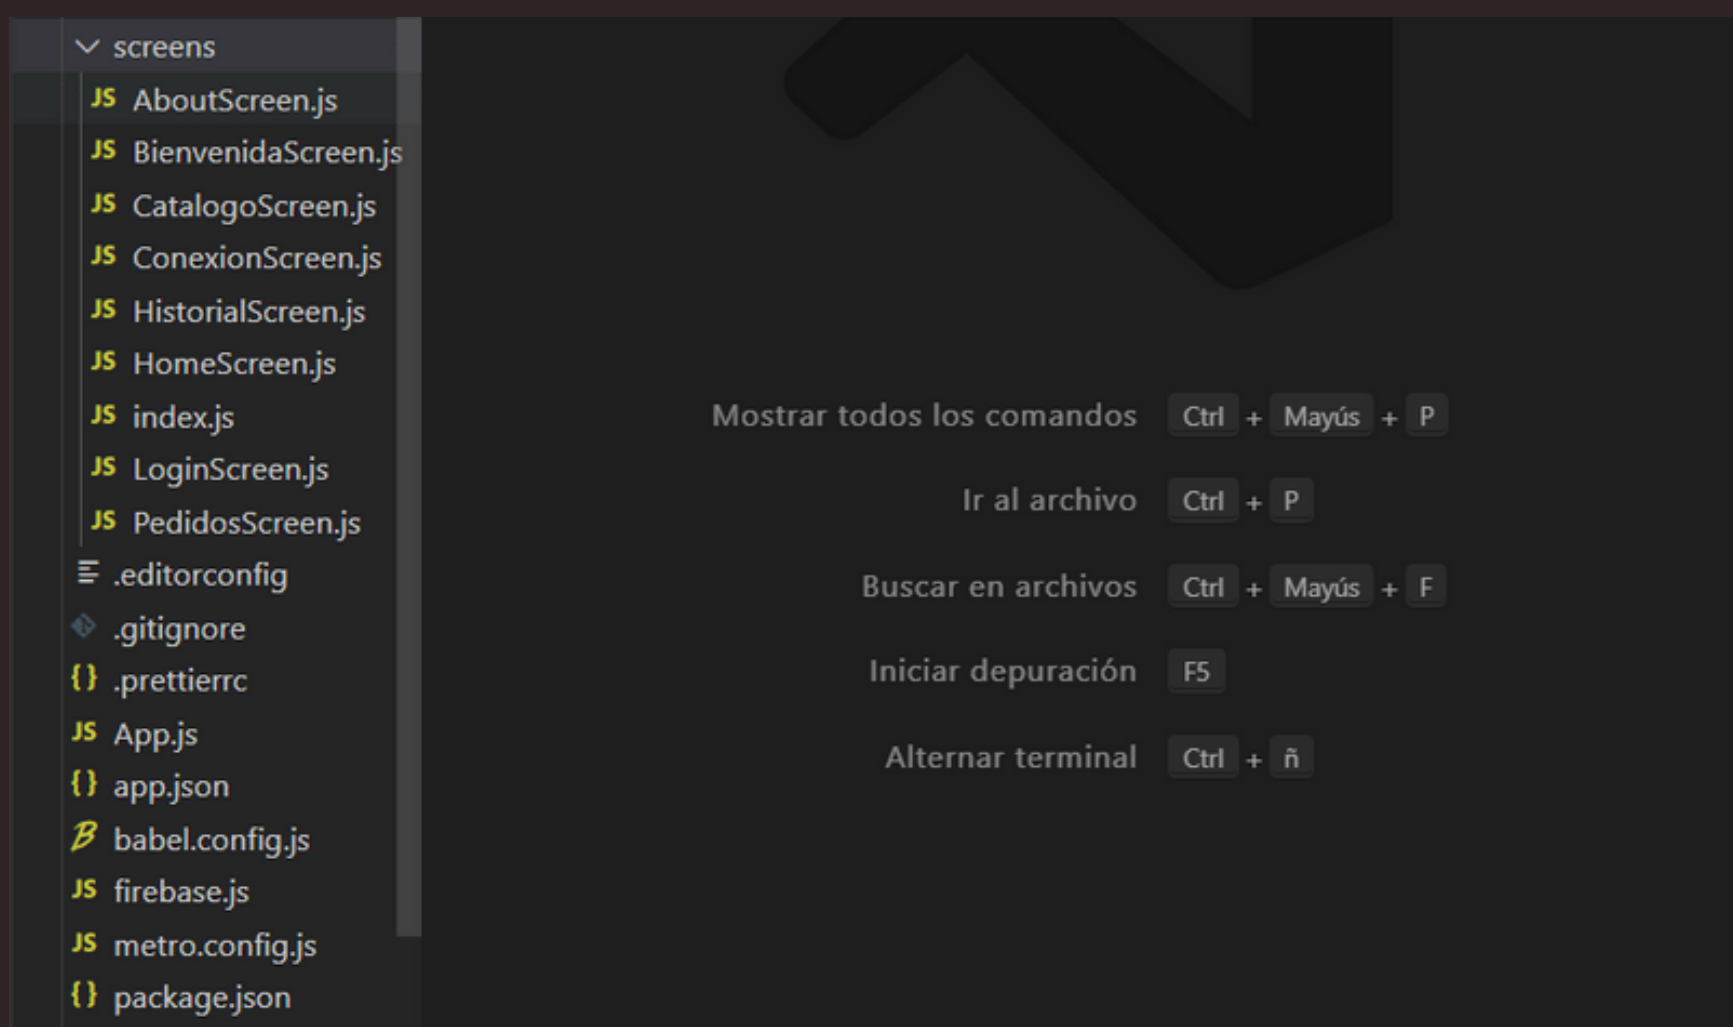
screens
JS AboutScreen.js
JS BienvenidaScreen.js
JS CatalogoScreen.js
JS ConexionScreen.js
JS HistorialScreen.js
JS HomeScreen.js
JS index.js
JS LoginScreen.js
JS PedidosScreen.js
.editorconfig
.gitignore
{} .prettierrc
JS App.js
{} app.json
babel.config.js
JS firebase.js
JS metro.config.js
{} package.json

Mostrar todos los comandos Ctrl + Mayús + P

Ir al archivo Ctrl + P

Buscar en archivos Ctrl + Mayús + F

Iniciar depuración F5

Alternar terminal Ctrl + ñ